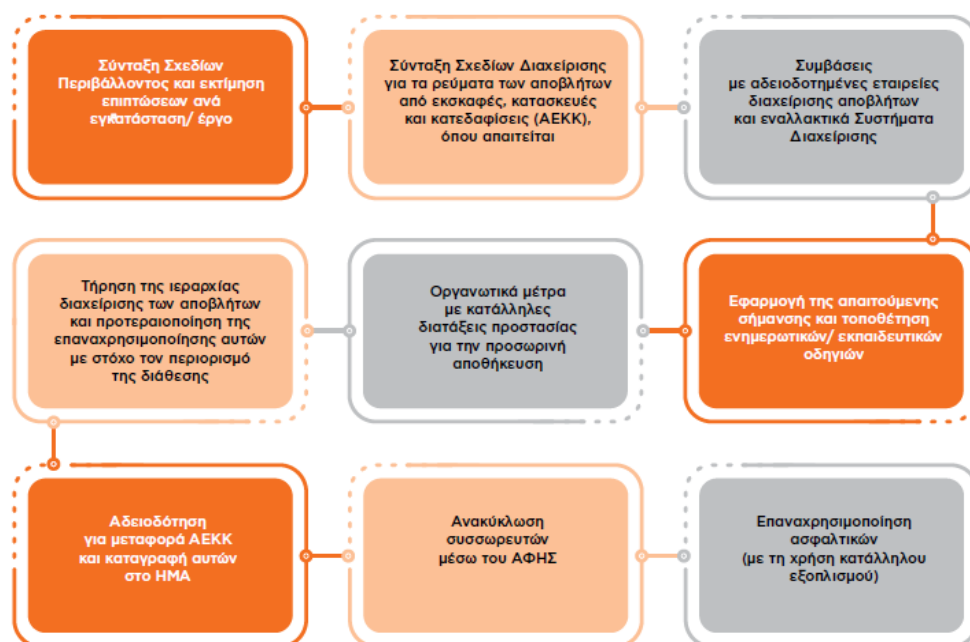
Σύνταξη Σχεδίων Περιβάλλοντος και εκτίμηση επιπτώσεων ανά εγκατάσταση/ έργο

Σύνταξη Σχεδίων Διαχείρισης για τα ρεύματα των αποβλήτων από εκσκαφές, κατασκευές και κατεδαφίσεις (ΑΕΚΚ), όπου απαιτείται

Συμβάσεις με αδειοδοτημένες εταιρείες διαχείρισης αποβλήτων και εναλλακτικά Συστήματα Διαχείρισης

Εφαρμογή της απαιτούμενης σήμανσης και τοποθέτηση ενημερωτικών/ εκπαιδευτικών οδηγιών

Οργανωτικά μέτρα με κατάλληλες διατάξεις προστασίας για την προσωρινή αποθήκευση

Τήρηση της ιεραρχίας διαχείρισης των αποβλήτων και προτεραιοποίηση της επαναχρησιμοποίησης αυτών με στόχο τον περιορισμό της διάθεσης

Αδειοδότηση για μεταφορά ΑΕΚΚ και καταγραφή αυτών στο ΗΜΑ

Ανακύκλωση συσσωρευτών μέσω του ΑΦΗΣ

Επαναχρησιμοποίηση ασφαλτικών (με τη χρήση κατάλληλου εξοπλισμού)